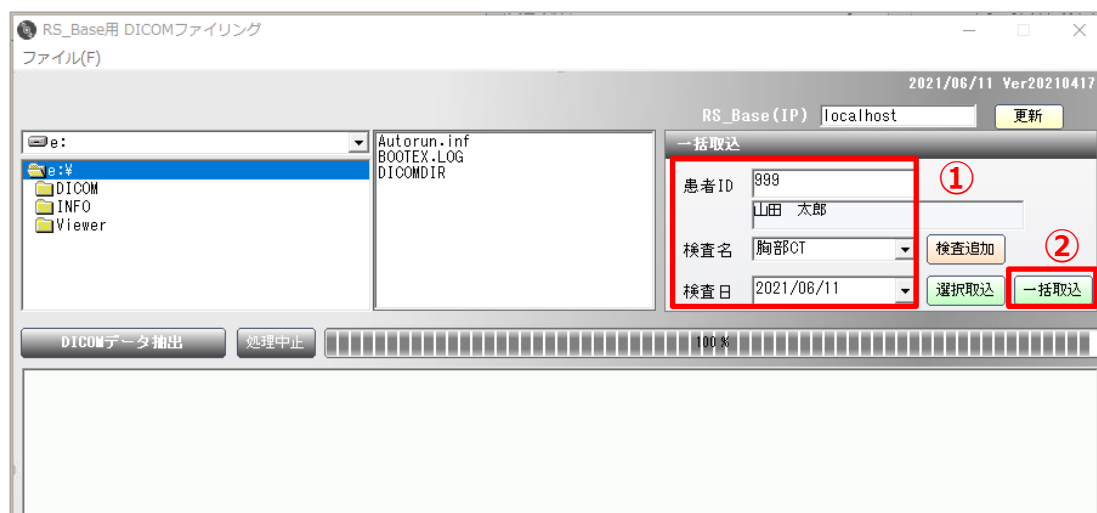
RS_Base用 DICOMファイリング

ファイル(F)

2021/06/11 Ver20210417

RS_Base(IP) localhost 更新

e:

e:¥
DICOM
INFO
Viewer

Autorun.inf
BOOTEX.LOG
DICOMDIR

一括取込

患者ID 999
山田 太郎

①

検査名 胸部CT 検査追加

②

検査日 2021/06/11 選択取込 一括取込

DICOMデータ抽出 処理中止 100%